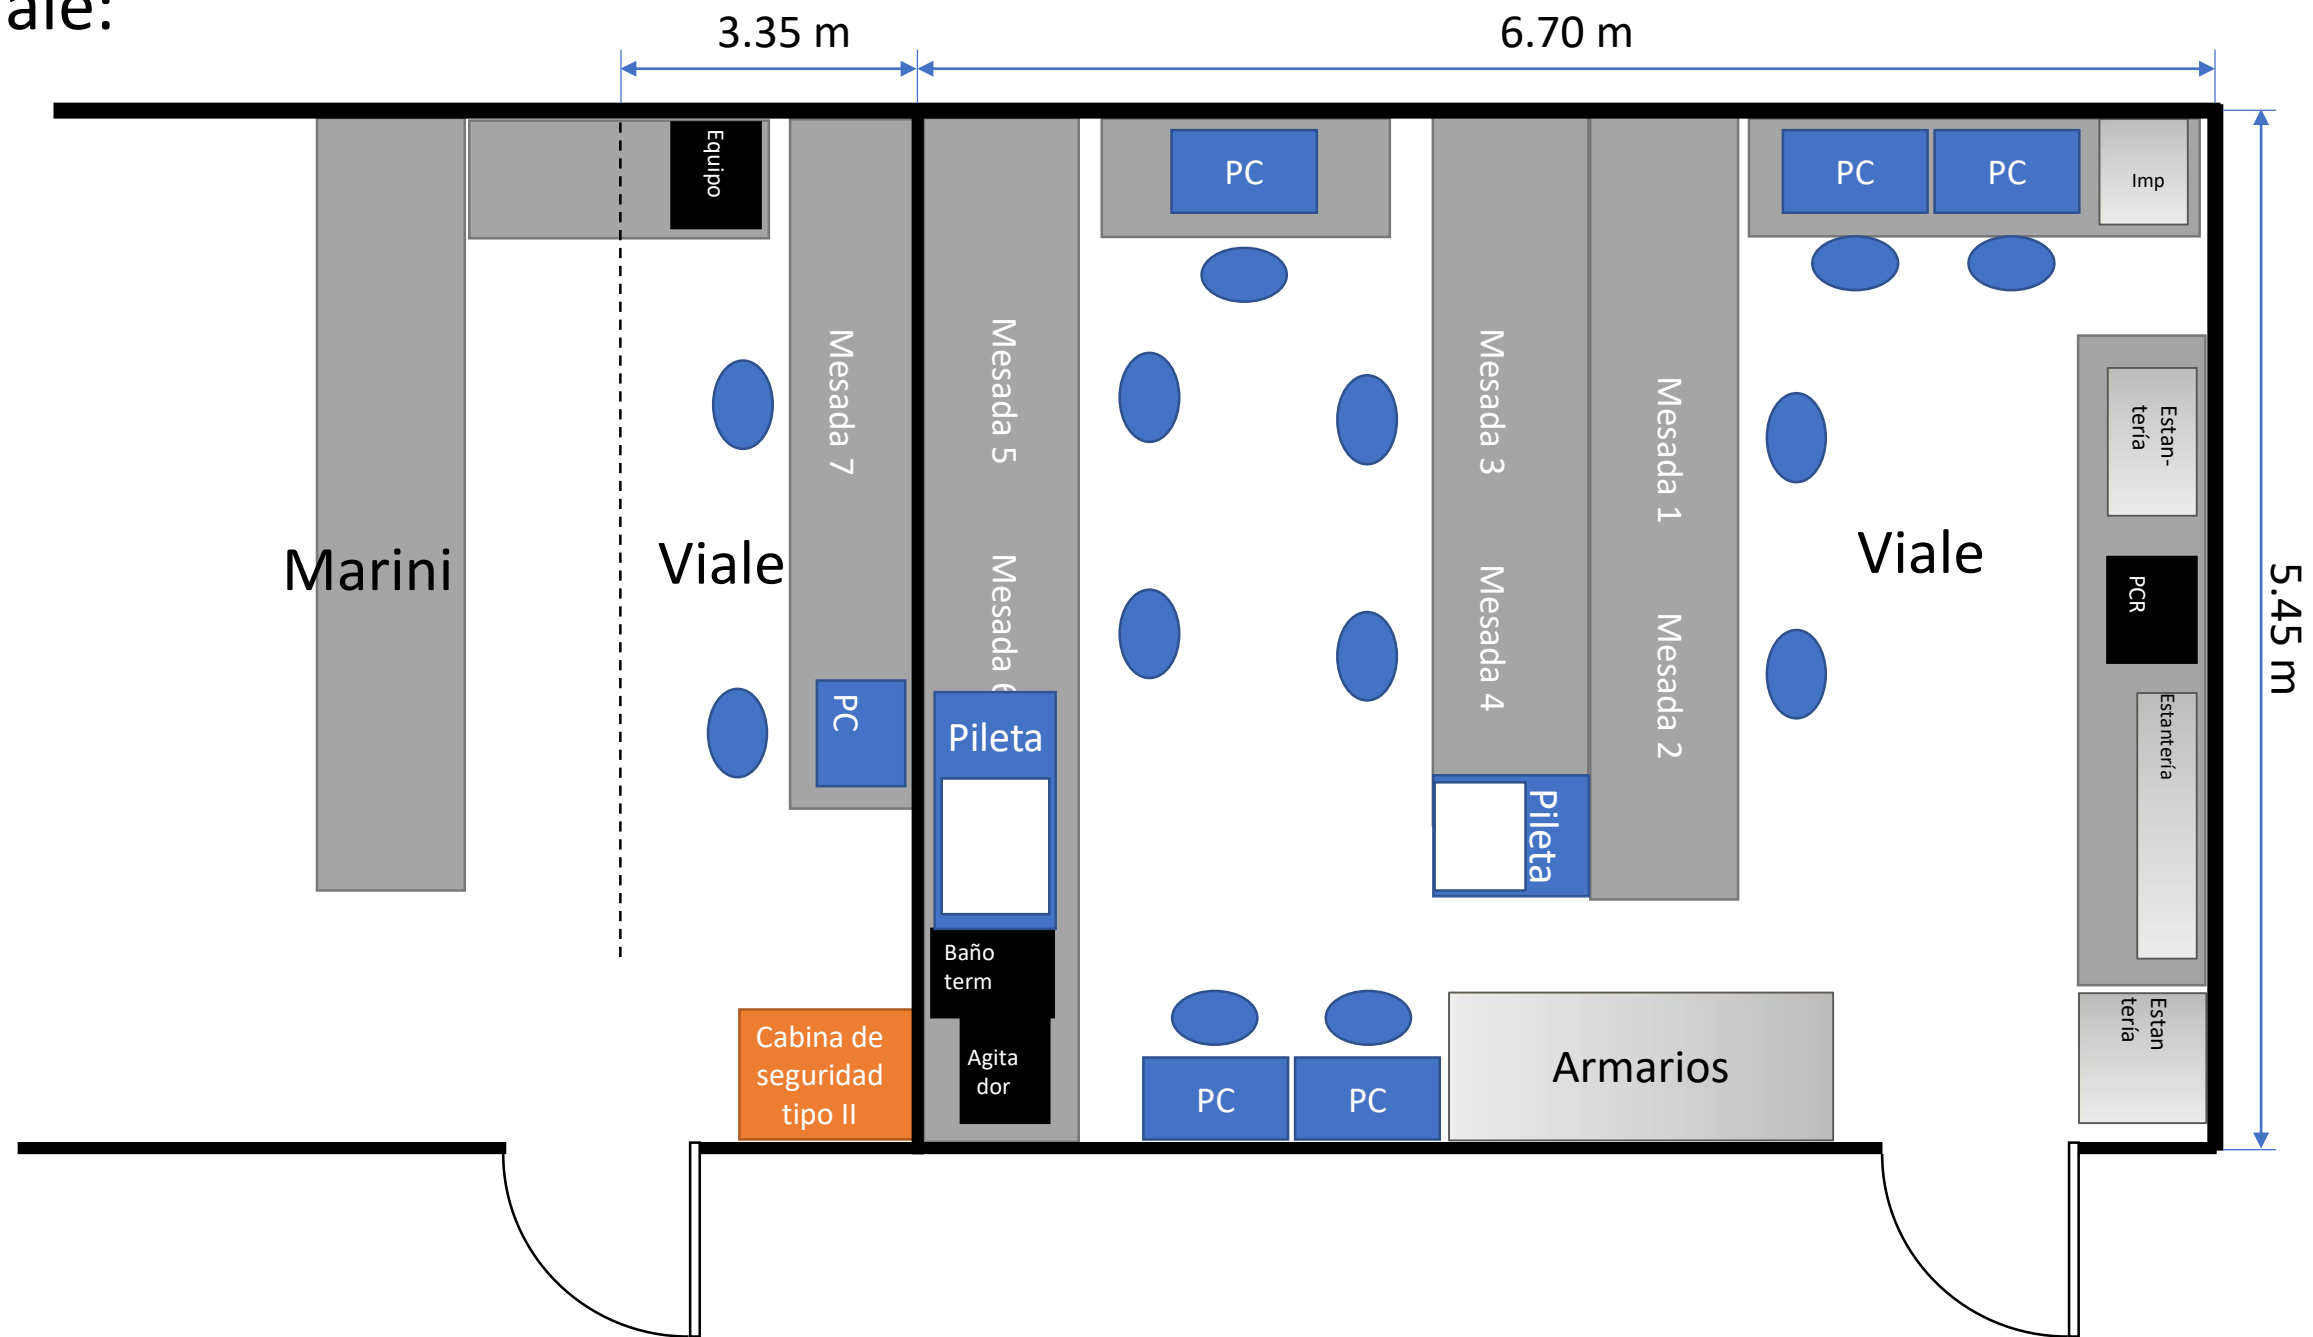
ale:

3.35 m

6.70 m

Equipo

PC

PC

PC

Imp

Mesada 7

Mesada 5

Mesada 3

Mesada 1

Estan-tería

Marini

Viale

Mesada 6

Mesada 4

Mesada 2

Viale

PCR

5.45 m

PC

Pileta

Estantería

Pileta

Baño term

Agita dor

Cabina de seguridad tipo II

PC

PC

Armarios

Estan tería